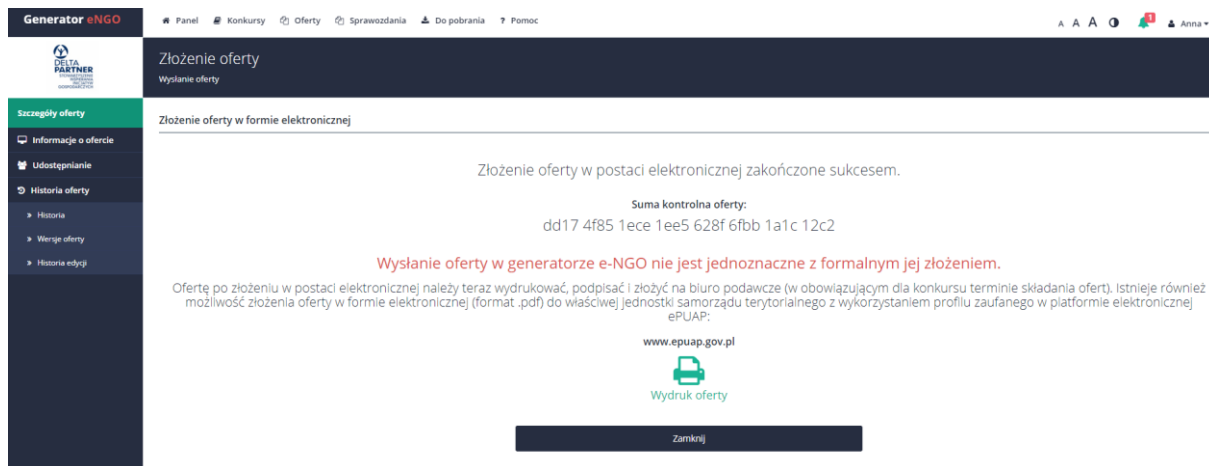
Generator eNGO

Panel Konkursy Oferty Sprawozdania Do pobrania ? Pomoc

A A A

1

Anna

DELTA PARTNER

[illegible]

Złożenie oferty
Wysłanie oferty

Szczegóły oferty
Informacje o ofercie
Udostępnianie
Historia oferty
» Historia
» Wersje oferty
» Historia edycji

Złożenie oferty w formie elektronicznej

Złożenie oferty w postaci elektronicznej zakończone sukcesem.

Suma kontrolna oferty:
dd17 4f85 1ece 1ee5 628f 6fbb 1a1c 12c2

Wysłanie oferty w generatorze e-NGO nie jest jednoznaczne z formalnym jej złożeniem.

Ofertę po złożeniu w postaci elektronicznej należy teraz wydrukować, podpisać i złożyć na biuro podawcze (w obowiązującym dla konkursu terminie składania ofert). Istnieje również możliwość złożenia oferty w formie elektronicznej (format .pdf) do właściwej jednostki samorządu terytorialnego z wykorzystaniem profilu zaufanego w platformie elektronicznej ePUAP:

www.epuap.gov.pl

Wydruk oferty

Zamknij